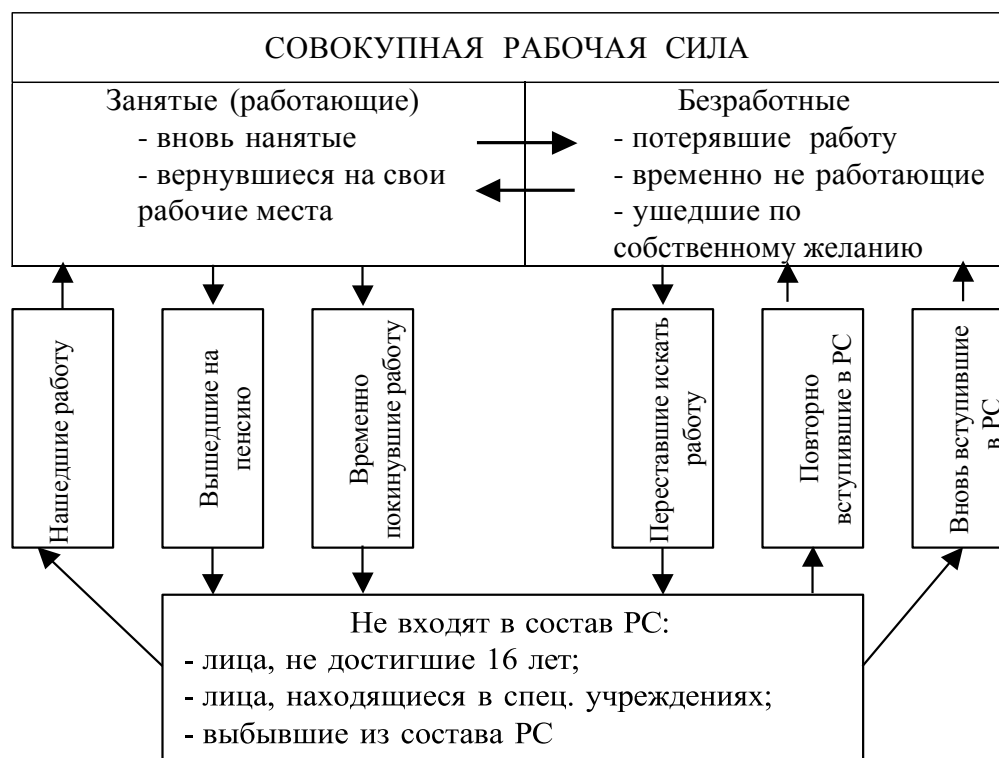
СОВОКУПНАЯ РАБОЧАЯ СИЛА

Занятые (работающие)
- вновь нанятые
- вернувшиеся на свои рабочие места

Безработные
- потерявшие работу
- временно не работающие
- ушедшие по собственному желанию

Нашедшие работу

Вышедшие на пенсию

Временно покинувшие работу

Переставшие искать работу

Повторно вступившие в РС

Вновь вступившие в РС

Не входят в состав РС:
- лица, не достигшие 16 лет;
- лица, находящиеся в спец. учреждениях;
- выбывшие из состава РС